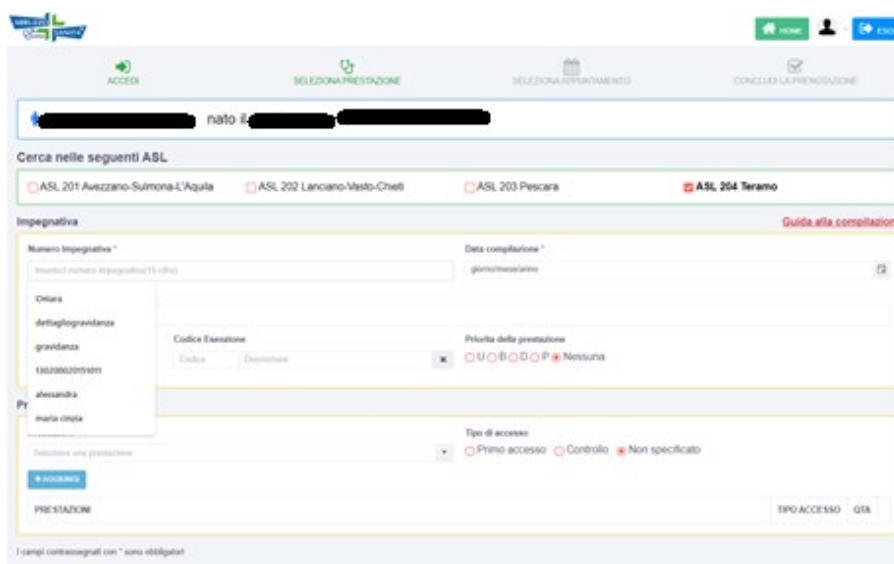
HOME ESCI

ACCEDI
SELEZIONA PRESTAZIONE
SELEZIONA APPUNTAMENTO
CONCLUDI LA PRENOTAZIONE

nato il

Cerca nelle seguenti ASL

ASL 201 Avezzano-Sulmona-L'Aquila
ASL 202 Lanciano-Vasto-Chieti
ASL 203 Pescara
ASL 204 Teramo

Impegnativa

Guida alla compilazion

Numero Impegnativa *
Inserisci numero impegnativa (15 cifre)

Data compilazione *
giorno/mese/anno

Chiara
dettagliogravidanza
gravidanza
130200020151011
alessandra
maria cinzia

Codice Esenzione
Codice
Descrizione

Priorità della prestazione
U B D P Nessuna

Pr

Tipo di accesso
Primo accesso Controllo Non specificato

Seleziona una prestazione

+ AGGIUNGI

PRESTAZIONI
TIPO ACCESSO
QTA

I campi contrassegnati con * sono obbligatori